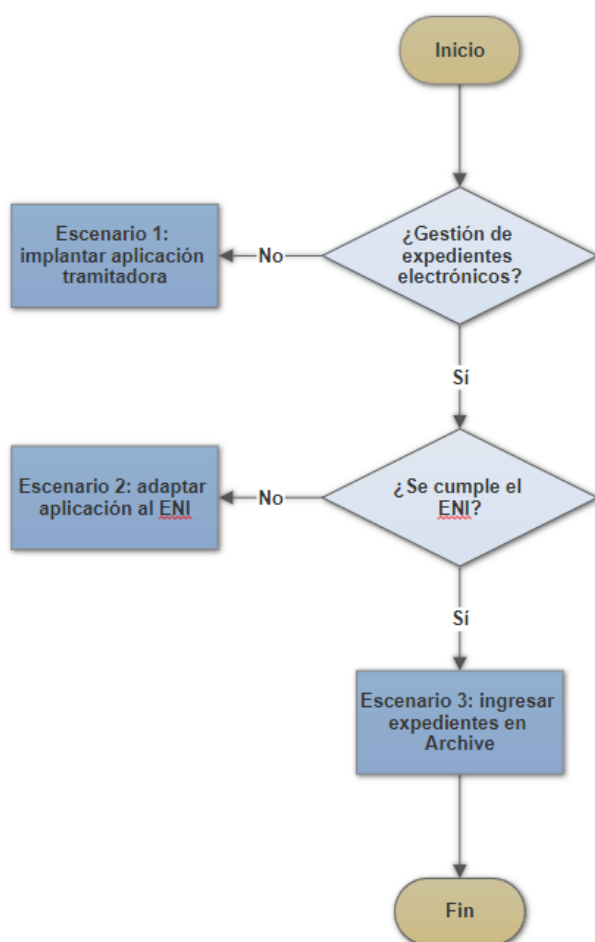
Inicio

¿Gestión de expedientes electrónicos?

No

Escenario 1: implantar aplicación tramitadora

Sí

¿Se cumple el ENI?

No

Escenario 2: adaptar aplicación al ENI

Sí

Escenario 3: ingresar expedientes en Archive

Fin